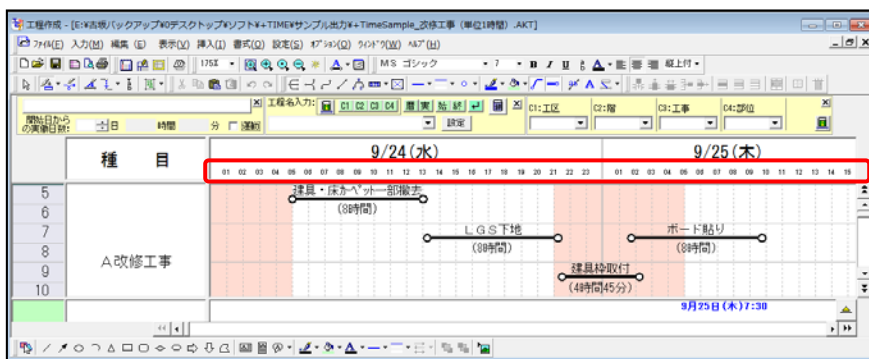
工程作成 - [E:¥古坂バックアップ¥0デスクトップ¥ソフト¥+TIME¥サンプル出力¥+TimeSample_改修工事（単位1時間）.AKT]

ファイル(F) 入力(M) 編集(E) 表示(V) 挿入(I) 書式(O) 設定(S) ｵﾌﾟｼｮﾝ(O) ｳｨﾝﾄﾞｳ(W) ﾍﾙﾌﾟ(H)

175% MS ゴシック 7 B I U S A 縦上付

工程名入力: C1 C2 C3 C4 層 実 始 終 設定 C1:工区 C2:階 C3:工事 C4:部位

開始日からの実働日数: 日 時間 分 逆転

| 種　目 | 9/24（水） | 9/25（木） |
|---|---|---|
| | 01 02 03 04 05 06 07 08 09 10 11 12 13 14 15 16 17 18 19 20 21 22 23 | 01 02 03 04 05 06 07 08 09 10 11 12 13 14 15 |
| 5 | 建具・床カーペット一部撤去 | |
| 6 | (8時間) | |
| 7 A改修工事 | ＬＧＳ下地 | ボード貼り |
| 8 | (8時間) | (8時間) |
| 9 | 建具枠取付 | |
| 10 | (4時間45分) | |

9月25日（木）7:30